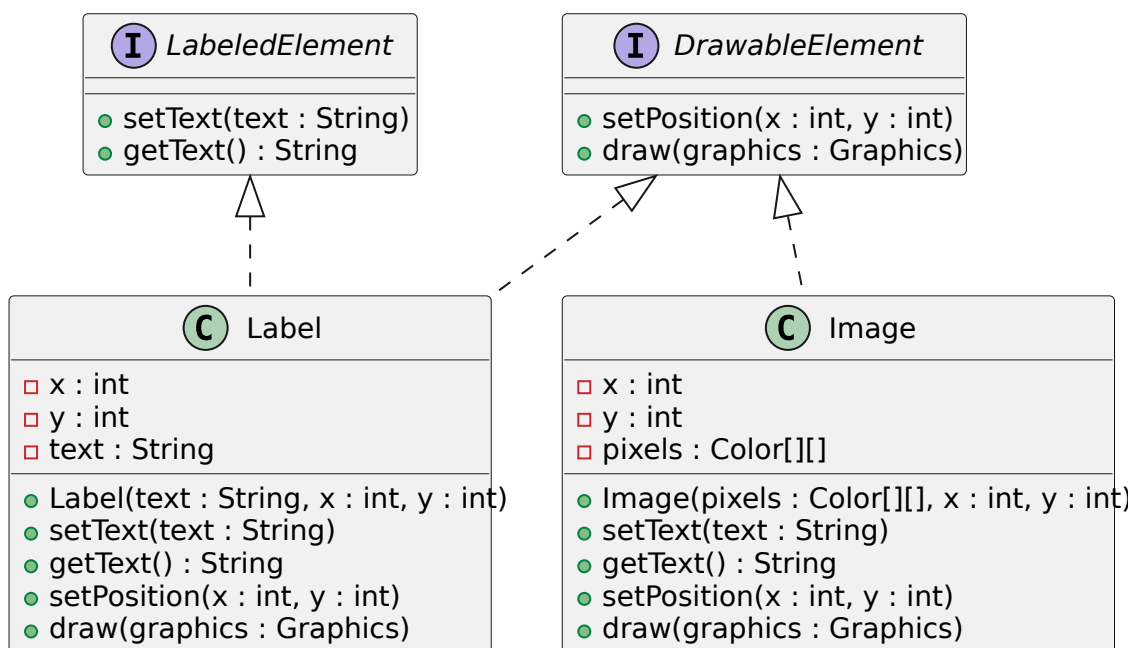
I LabeledElement

setText(text : String)
getText() : String

I DrawableElement

setPosition(x : int, y : int)
draw(graphics : Graphics)

C Label

x : int
y : int
text : String

Label(text : String, x : int, y : int)
setText(text : String)
getText() : String
setPosition(x : int, y : int)
draw(graphics : Graphics)

C Image

x : int
y : int
pixels : Color[][]

Image(pixels : Color[][], x : int, y : int)
setText(text : String)
getText() : String
setPosition(x : int, y : int)
draw(graphics : Graphics)